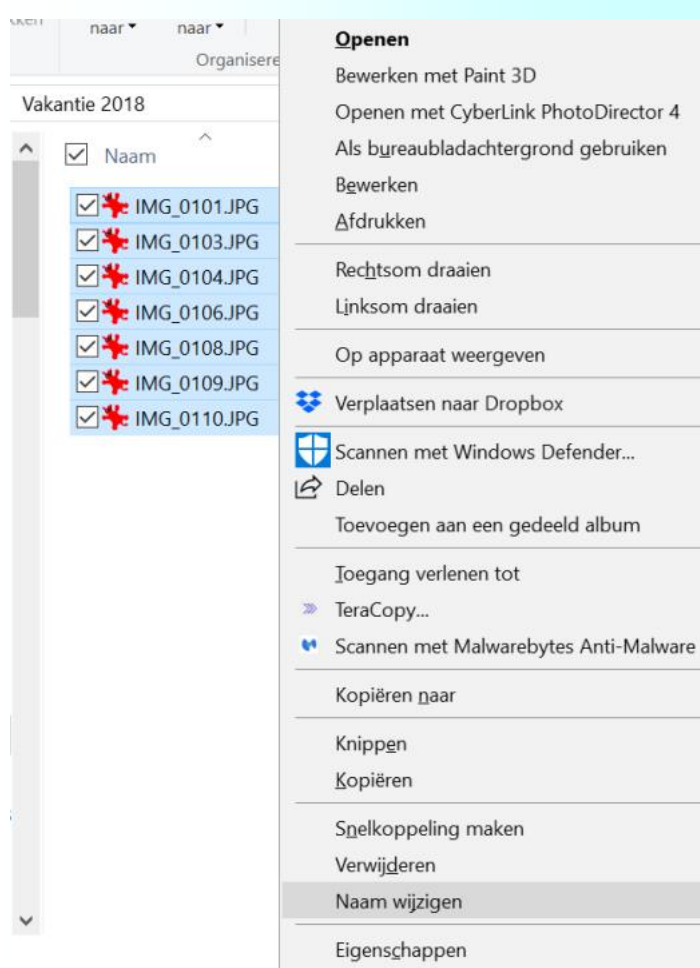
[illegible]
naar ▾
naar ▾
Organisere

Vakantie 2018

Naam

IMG_0101.JPG
IMG_0103.JPG
IMG_0104.JPG
IMG_0106.JPG
IMG_0108.JPG
IMG_0109.JPG
IMG_0110.JPG

Openen
Bewerken met Paint 3D
Openen met CyberLink PhotoDirector 4
Als bureaubladachtergrond gebruiken
Bewerken
Afdrukken

Rechtsom draaien
Linksom draaien

Op apparaat weergeven

Verplaatsen naar Dropbox

Scannen met Windows Defender...
Delen
Toevoegen aan een gedeeld album

Toegang verlenen tot
TeraCopy...
Scannen met Malwarebytes Anti-Malware

Kopiëren naar

Knippen
Kopiëren

Snelkoppeling maken
Verwijderen
Naam wijzigen

Eigenschappen